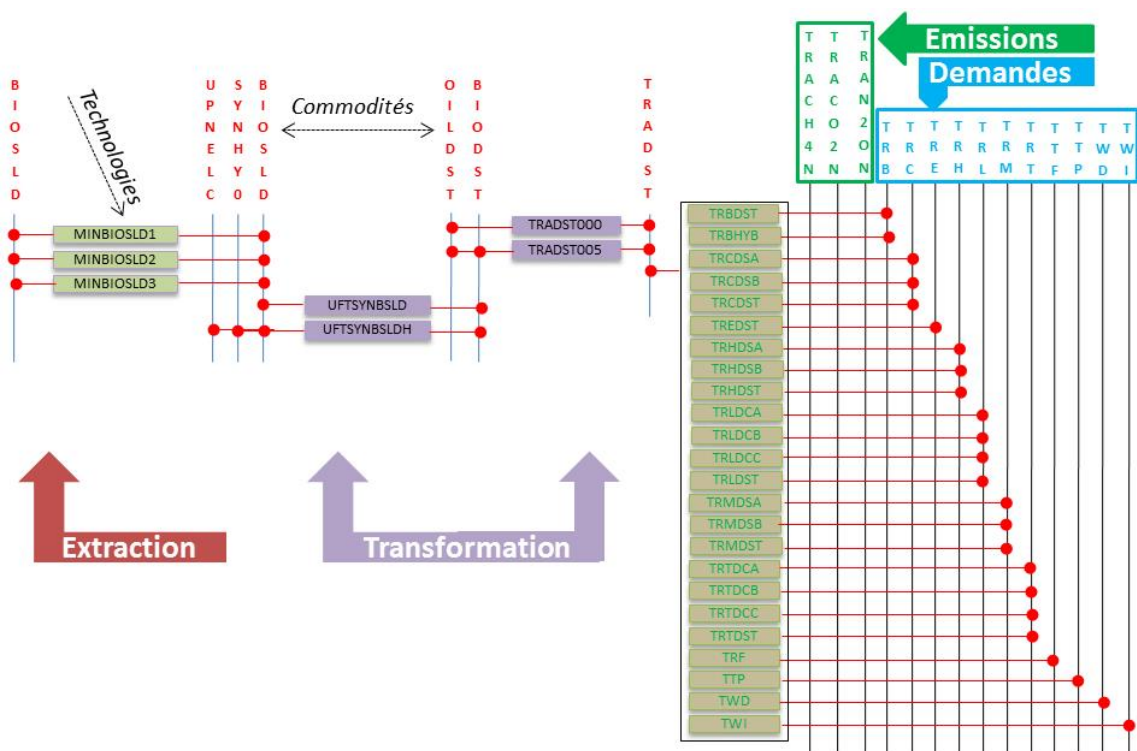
Emissions

Demandes

TRACH4N TRACO2N TRAN2ON

TTRB TTRC TTRE TTRH TTRL TTRM TTRT TTF TTP TWD TWI

BIOSLD

Technologies

UPNELC SYNHY0 BIOSLD

Commodités

OILDST BIODST

TRADST

MINBIOSLD1
MINBIOSLD2
MINBIOSLD3

UFTSYNBSLD
UFTSYNBSLDH

TRADST000
TRADST005

TRBDST
TRBHYB
TRCDSA
TRCDSB
TRCDST
TREDST
TRHDSA
TRHDSB
TRHDST
TRLDCA
TRLDCB
TRLDCC
TRLDST
TRMDSA
TRMDSB
TRMDST
TRTDCA
TRTDCB
TRTDCC
TRTDST
TRF
TTP
TWD
TWI

Extraction

Transformation